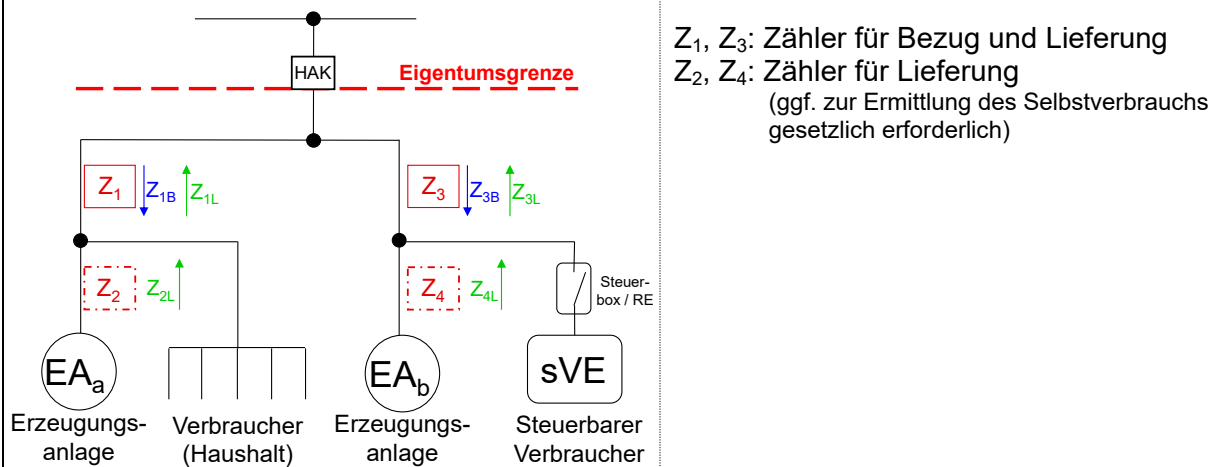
HAK

Eigentumsgrenze

$Z_1$ $Z_{1B}$ $Z_{1L}$

$Z_3$ $Z_{3B}$ $Z_{3L}$

$Z_2$ $Z_{2L}$

$Z_4$ $Z_{4L}$

Steuerbox / RE

$EA_a$

Erzeugungsanlage

Verbraucher (Haushalt)

$EA_b$

Erzeugungsanlage

sVE

Steuerbarer Verbraucher

$Z_1$, $Z_3$: Zähler für Bezug und Lieferung
$Z_2$, $Z_4$: Zähler für Lieferung
(ggf. zur Ermittlung des Selbstverbrauchs gesetzlich erforderlich)